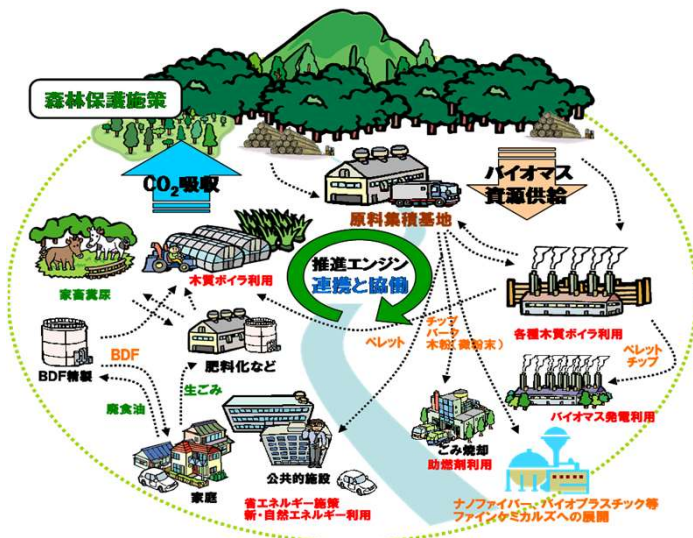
森林保護施策

$CO_2$吸収

バイオマス
資源供給

原料集積基地

推進エンジン
連携と協働

家畜糞尿

木質ボイラ利用

各種木質ボイラ利用

チップ
バーク
木粉（微粉末）

ペレット

ペレット
チップ

BDF

BDF精製

肥料化など

生ごみ

廃食油

バイオマス発電利用

ごみ焼却
助燃剤利用

公共的施設

家庭

省エネルギー施策
新・自然エネルギー利用

ナノファイバー・バイオプラスチック等
ファインケミカルズへの展開